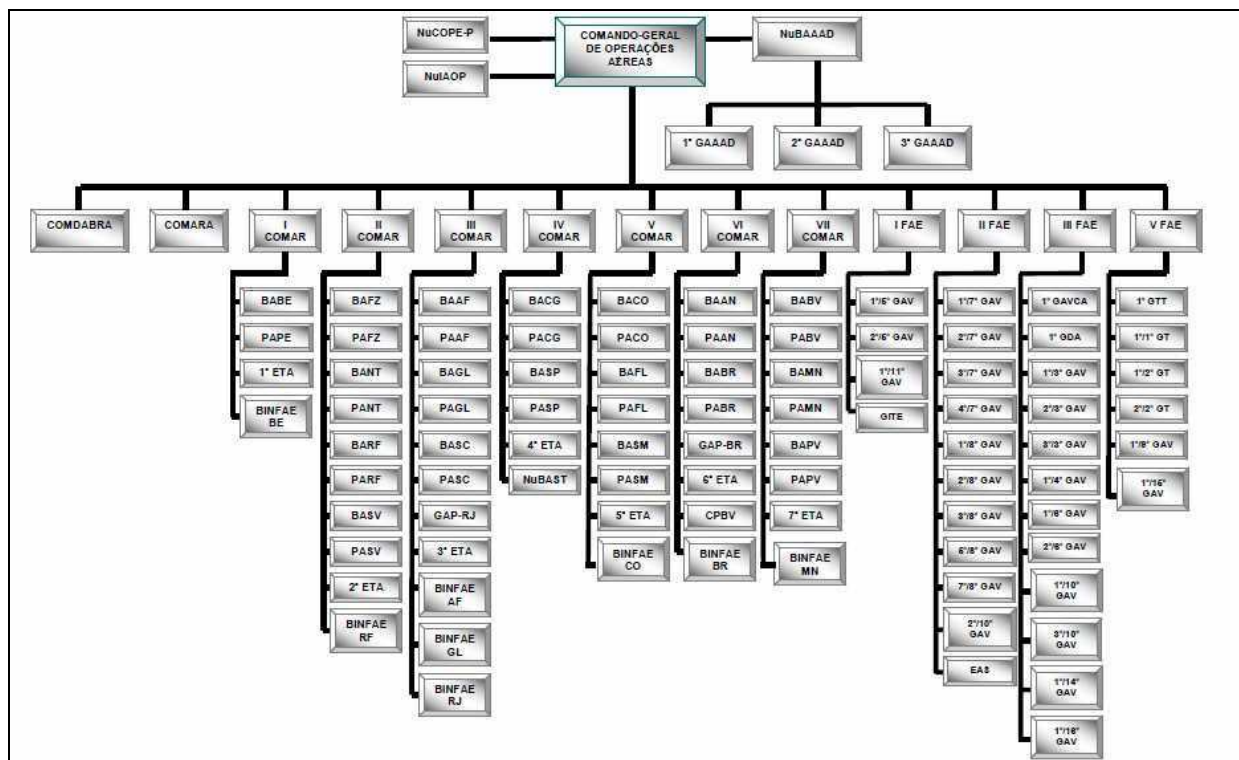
NuCOPE-P

NuIAOP

COMANDO-GERAL DE OPERAÇÕES AÉREAS

NuBAAAD

1° GAAAD

2° GAAAD

3° GAAAD

COMDABRA

COMARA

I COMAR

BABE
PAPE
1° ETA
BINFAE BE

II COMAR

BAFZ
PAFZ
BANT
PANT
BARF
PARF
BASV
PASV
2° ETA
BINFAE RF

III COMAR

BAAF
PAAF
BAGL
PAGL
BASC
PASC
GAP-RJ
3° ETA
BINFAE AF
BINFAE GL
BINFAE RJ

IV COMAR

BACG
PACG
BASP
PASP
4° ETA
NuBAST

V COMAR

BACO
PACO
BAFL
PAFL
BASM
PASM
5° ETA
BINFAE CO

VI COMAR

BAAN
PAAN
BABR
PABR
GAP-BR
6° ETA
CPBV
BINFAE BR

VII COMAR

BABV
PABV
BAMN
PAMN
BAPV
PAPV
7° ETA
BINFAE MN

I FAE

1°/5° GAV
2°/5° GAV
1°/11° GAV
GITE

II FAE

1°/7° GAV
2°/7° GAV
3°/7° GAV
4°/7° GAV
1°/8° GAV
2°/8° GAV
3°/8° GAV
6°/8° GAV
7°/8° GAV
2°/10° GAV
EAS

III FAE

1° GAVCA
1° GDA
1°/3° GAV
2°/3° GAV
3°/3° GAV
1°/4° GAV
1°/6° GAV
2°/6° GAV
1°/10° GAV
3°/10° GAV
1°/14° GAV
1°/16° GAV

V FAE

1° GTT
1°/1° GT
1°/2° GT
2°/2° GT
1°/9° GAV
1°/15° GAV